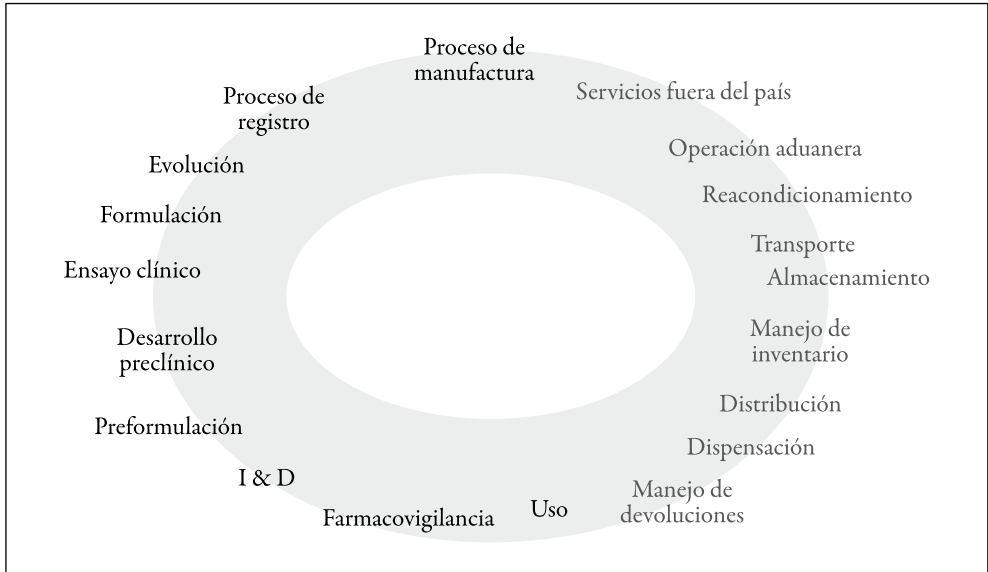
Proceso de manufactura

Servicios fuera del país

Operación aduanera

Reacondicionamiento

Transporte

Almacenamiento

Manejo de inventario

Distribución

Dispensación

Manejo de devoluciones

Uso

Farmacovigilancia

I & D

Preformulación

Desarrollo preclínico

Ensayo clínico

Formulación

Evolución

Proceso de registro